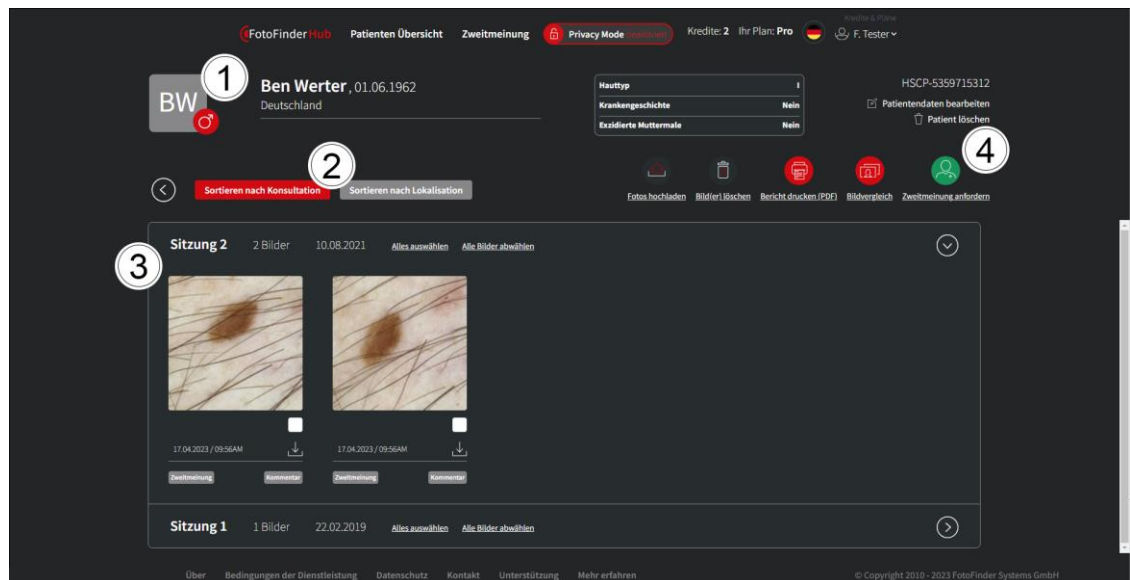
FotoFinder Hub Patienten Übersicht Zweitmeinung Privacy Mode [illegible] Kredite: 2 Ihr Plan: Pro Kredite & Pläne F. Tester

BW ①

Ben Werter, 01.06.1962
Deutschland

| Hauttyp | I |
|---|---|
| Krankengeschichte | Nein |
| Exzidierte Muttermale | Nein |

HSCP-5359715312
Patientendaten bearbeiten
Patient löschen

②
Sortieren nach Konsultation Sortieren nach Lokalisation

④
Fotos hochladen Bild(er) löschen Bericht drucken (PDF) Bildvergleich Zweitmeinung anfordern

③
Sitzung 2 2 Bilder 10.08.2021 Alles auswählen Alle Bilder abwählen

17.04.2023 / 09:56AM
Zweitmeinung Kommentar

17.04.2023 / 09:56AM
Zweitmeinung Kommentar

Sitzung 1 1 Bilder 22.02.2019 Alles auswählen Alle Bilder abwählen

Über Bedingungen der Dienstleistung Datenschutz Kontakt Unterstützung Mehr erfahren © Copyright 2010 - 2023 FotoFinder Systems GmbH